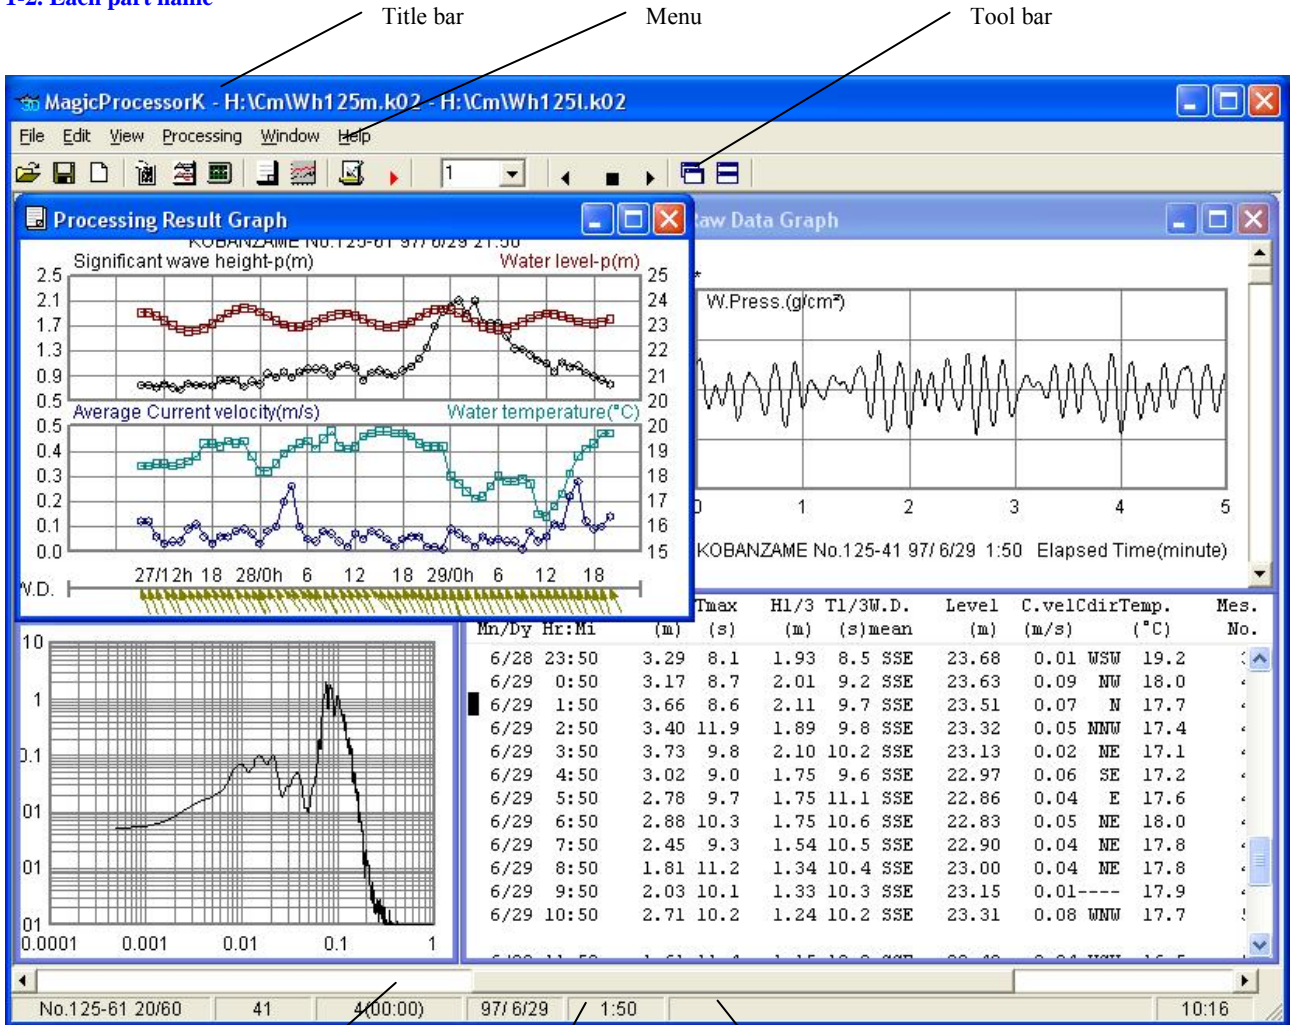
1-2. Each part name

Title bar

Menu

Tool bar

MagicProcessorK - H:\Cm\Wh125m.k02 - H:\Cm\Wh125l.k02

File Edit View Processing Window Help

1

Processing Result Graph

KOBANZAME No.125-61 97/6/29 21:50

Significant wave height-p(m)

Water level-p(m)

2.5 2.1 1.7 1.3 0.9 0.5

25 24 23 22 21 20

Average Current velocity(m/s)

Water temperature(°C)

0.5 0.4 0.3 0.2 0.1 0.0

20 19 18 17 16 15

27/12h 18 28/0h 6 12 18 29/0h 6 12 18

W.D.

Raw Data Graph

W.Press.(g/cm²)

0 1 2 3 4 5

KOBANZAME No.125-41 97/6/29 1:50 Elapsed Time(minute)

10 1 0.1 01 01 01

0.0001 0.001 0.01 0.1 1

| Mn/Dy Hr:Mi | (m) | Tmax (s) | H1/3 (m) | T1/3 (s) | W.D. mean | Level (m) | C.vel (m/s) | Cdir | Temp. (°C) | Mes. No. |
|---|---|---|---|---|---|---|---|---|---|---|
| 6/28 23:50 | 3.29 | 8.1 | 1.93 | 8.5 | SSE | 23.68 | 0.01 | WSW | 19.2 | |
| 6/29 0:50 | 3.17 | 8.7 | 2.01 | 9.2 | SSE | 23.63 | 0.09 | NW | 18.0 | |
| 6/29 1:50 | 3.66 | 8.6 | 2.11 | 9.7 | SSE | 23.51 | 0.07 | N | 17.7 | |
| 6/29 2:50 | 3.40 | 11.9 | 1.89 | 9.8 | SSE | 23.32 | 0.05 | NNW | 17.4 | |
| 6/29 3:50 | 3.73 | 9.8 | 2.10 | 10.2 | SSE | 23.13 | 0.02 | NE | 17.1 | |
| 6/29 4:50 | 3.02 | 9.0 | 1.75 | 9.6 | SSE | 22.97 | 0.06 | SE | 17.2 | |
| 6/29 5:50 | 2.78 | 9.7 | 1.75 | 11.1 | SSE | 22.86 | 0.04 | E | 17.6 | |
| 6/29 6:50 | 2.88 | 10.3 | 1.75 | 10.6 | SSE | 22.83 | 0.05 | NE | 18.0 | |
| 6/29 7:50 | 2.45 | 9.3 | 1.54 | 10.5 | SSE | 22.90 | 0.04 | NE | 17.8 | |
| 6/29 8:50 | 1.81 | 11.2 | 1.34 | 10.4 | SSE | 23.00 | 0.04 | NE | 17.8 | |
| 6/29 9:50 | 2.03 | 10.1 | 1.33 | 10.3 | SSE | 23.15 | 0.01 | ---- | 17.9 | |
| 6/29 10:50 | 2.71 | 10.2 | 1.24 | 10.2 | SSE | 23.31 | 0.08 | WNW | 17.7 | |

No.125-61 20/60 | 41 | 4(00:00) | 97/6/29 | 1:50 | | 10:16